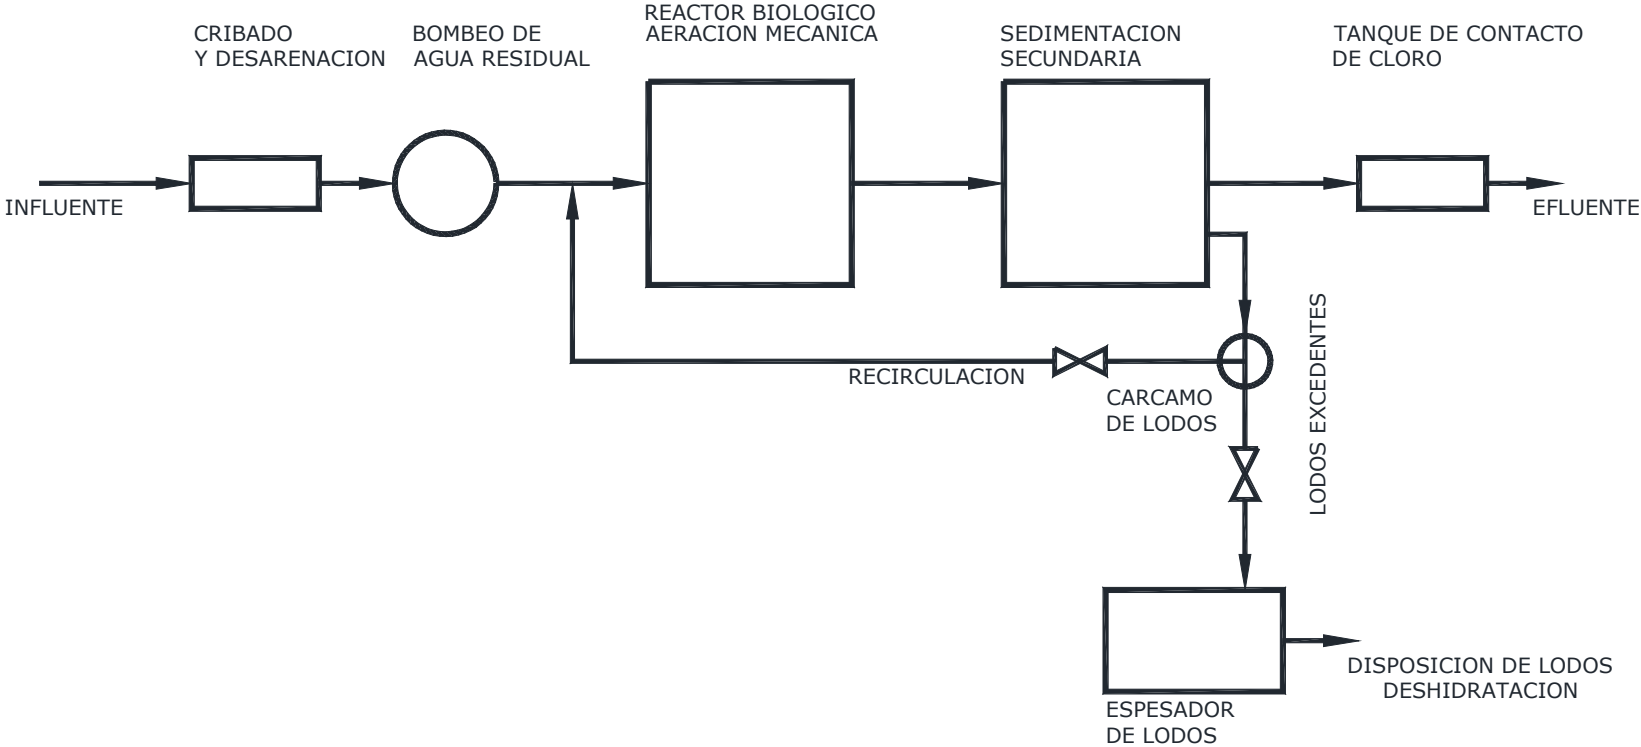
CRIBADO
Y DESARENACION

BOMBEO DE
AGUA RESIDUAL

REACTOR BIOLOGICO
AERACION MECANICA

SEDIMENTACION
SECUNDARIA

TANQUE DE CONTACTO
DE CLORO

INFLUENTE

EFLUENTE

LODOS EXCEDENTES

RECIRCULACION

CARCAMO
DE LODOS

DISPOSICION DE LODOS
DESHIDRATACION

ESPESADOR
DE LODOS